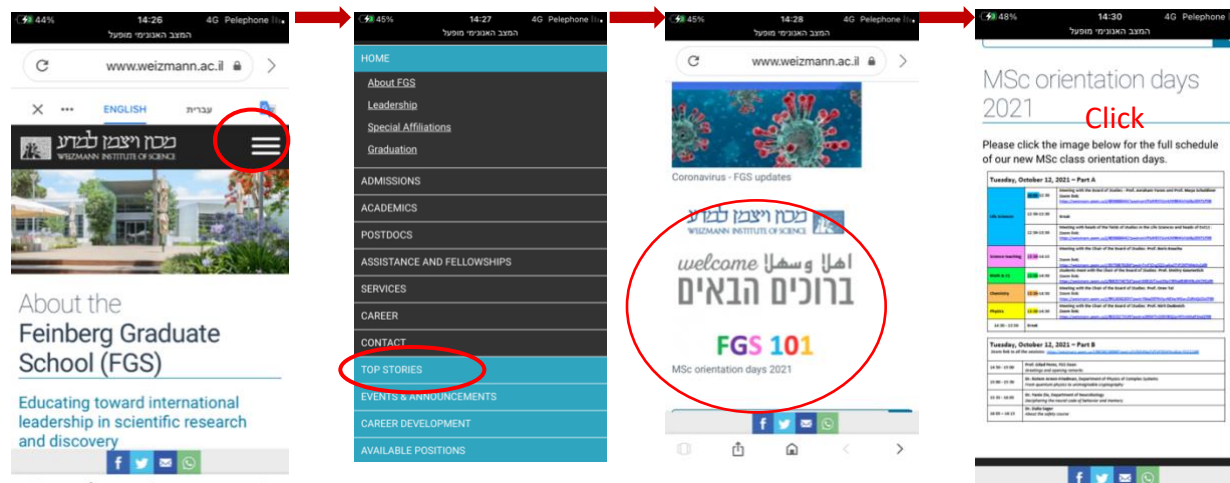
44% 14:26 4G Pelephone
המצב האנונימי מופעל
www.weizmann.ac.il
ENGLISH עברית
מכון ויצמן למדע WEIZMANN INSTITUTE OF SCIENCE

About the
Feinberg Graduate School (FGS)

Educating toward international leadership in scientific research and discovery

45% 14:27 4G Pelephone
המצב האנונימי מופעל
HOME
About FGS
Leadership
Special Affiliations
Graduation
ADMISSIONS
ACADEMICS
POSTDOCS
ASSISTANCE AND FELLOWSHIPS
SERVICES
CAREER
CONTACT
TOP STORIES
EVENTS & ANNOUNCEMENTS
CAREER DEVELOPMENT
AVAILABLE POSITIONS

45% 14:28 4G Pelephone
המצב האנונימי מופעל
www.weizmann.ac.il
Coronavirus - FGS updates
מכון ויצמן למדע WEIZMANN INSTITUTE OF SCIENCE
welcome اهلا وسهلا
ברוכים הבאים
FGS 101
MSc orientation days 2021

48% 14:30 4G Pelephone
המצב האנונימי מופעל
MSc orientation days 2021
Click
Please click the image below for the full schedule of our new MSc class orientation days.

Tuesday, October 12, 2021 – Part A
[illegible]

Tuesday, October 12, 2021 – Part B
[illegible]